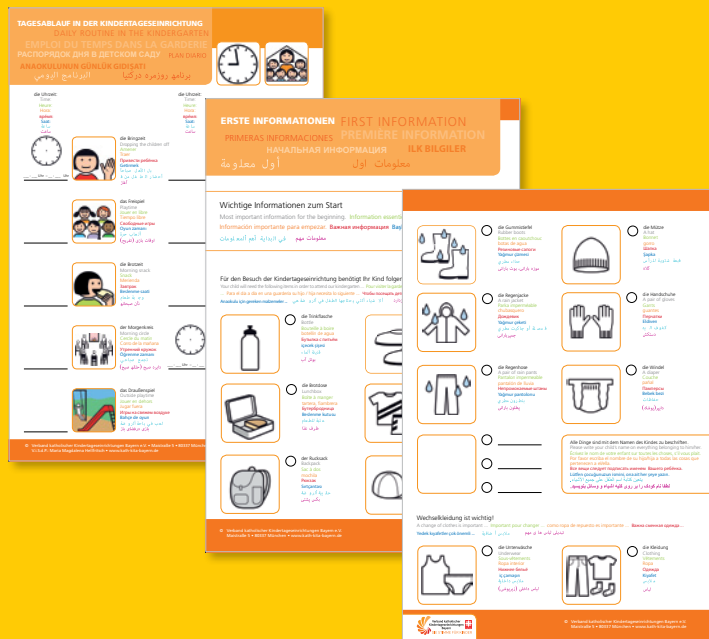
TAGESABLAUF IN DER KINDERTAGESEINRICHTUNG
DAILY ROUTINE IN THE KINDERGARTEN
EMPLOI DU TEMPS DANS LA GARDERIE
РАСПОРЯДОК ДНЯ В ДЕТСКОМ САДУ
PLAN DIARIO
ANAOKULUNUN GÜNLÜK GIDIŞATI
البرنامج اليومي
برنامه روزمره درکودکستان

die Uhrzeit:
Time
Heure
Hora
время
Saat

die Uhrzeit:

die Bringzeit
Dropping the children off

das Freispiel
Playtime

die Brotzeit
Morning snack

der Morgenkreis
Morning circle

das Draußenspiel
Outdoor playtime

ERSTE INFORMATIONEN FIRST INFORMATION
PRIMERAS INFORMACIONES PREMIÈRE INFORMATION
НАЧАЛЬНАЯ ИНФОРМАЦИЯ ILK BILGILER
أول معلومة معلومات اول

Wichtige Informationen zum Start
Most important information for the beginning. Information essentielle
Información importante para empezar. Важная информация
معلومات مهم في البداية أهم المعلومات

Für den Besuch der Kindertageseinrichtung benötigt Ihr Kind folgendes:
Your child will need the following items in order to attend our kindergarten.

die Trinkflasche
Bottle

die Brotbox
Lunchbox

der Rucksack
Rucksack

die Gummistiefel
Rubber boots

die Mütze
A hat

die Regenjacke
A rain jacket

die Handschuhe
A pair of gloves

die Regenhose
A pair of rain pants

die Windel
A diaper

Alle Dinge sind mit dem Namen des Kindes zu beschriften.
Please write your child's name on everything belonging to him/her.

Wechselkleidung ist wichtig!
A change of clothes is important.

die Unterwäsche
Underwear

die Kleidung
Clothing

Verband katholischer Kindertageseinrichtungen Bayern e.V.
Maistraße 5 • 80337 München • www.kath-kita-bayern.de